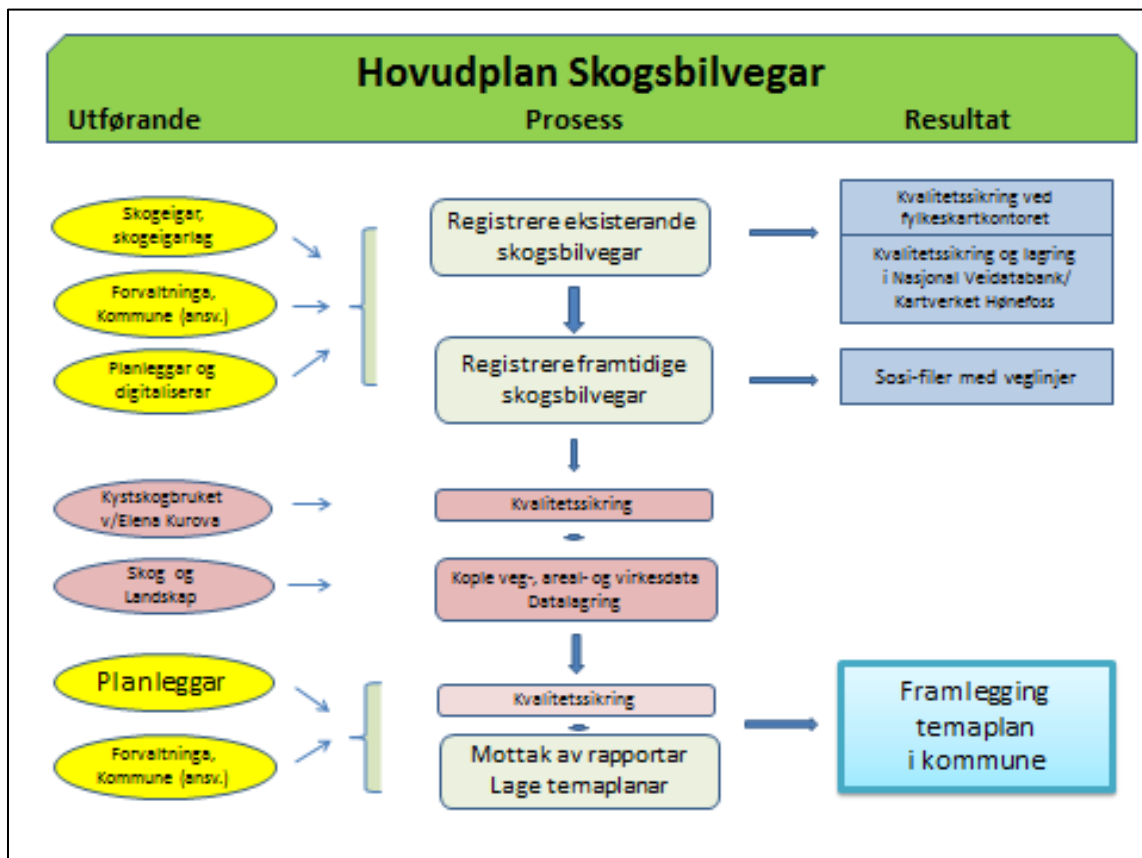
Hovudplan Skogsbilvegar

Utførande

Prosess

Resultat

Skogeigar, skogeigarlag

Forvaltninga, Kommune (ansv.)

Planleggar og digitaliserar

Registrere eksisterande skogsbilvegar

Kvalitetssikring ved fylkeskartkontoret

Kvalitetssikring og lagring i Nasjonal Veidatabank/ Kartverket Hønefoss

Registrere framtidige skogsbilvegar

Sosi-filer med veglinjer

Kystskogbruket v/Elena Kurova

Kvalitetssikring

Skog og Landskap

Kople veg-, areal- og virkesdata Datalagring

Planleggar

Forvaltninga, Kommune (ansv.)

Kvalitetssikring

Mottak av rapportar Lage temaplanar

Framlegging temaplan i kommune